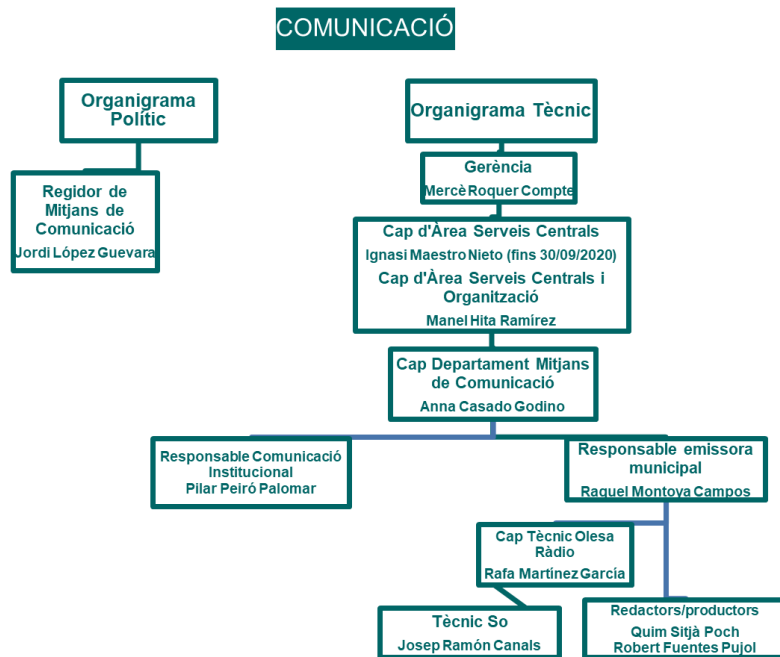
COMUNICACIÓ

Organigrama Polític

Regidor de Mitjans de Comunicació
Jordi López Guevara

Organigrama Tècnic

Gerència
Mercè Roquer Compte

Cap d'Àrea Serveis Centrals
Ignasi Maestro Nieto (fins 30/09/2020)
Cap d'Àrea Serveis Centrals i Organització
Manel Hita Ramírez

Cap Departament Mitjans de Comunicació
Anna Casado Godino

Responsable Comunicació Institucional
Pilar Peiró Palomar

Responsable emissora municipal
Raquel Montoya Campos

Cap Tècnic Olesa Ràdio
Rafa Martínez García

Tècnic So
Josep Ramón Canals

Redactors/productors
Quim Sitjà Poch
Robert Fuentes Pujol